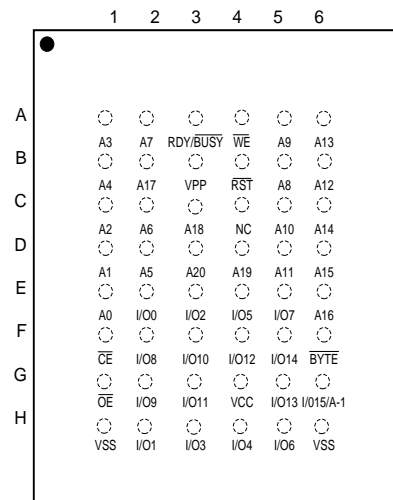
|   | 1 | 2 | 3 | 4 | 5 | 6 |
|---|---|---|---|---|---|---|
| A | A3 | A7 | RDY/$\overline{\text{BUSY}}$ | $\overline{\text{WE}}$ | A9 | A13 |
| B | A4 | A17 | VPP | $\overline{\text{RST}}$ | A8 | A12 |
| C | A2 | A6 | A18 | NC | A10 | A14 |
| D | A1 | A5 | A20 | A19 | A11 | A15 |
| E | A0 | I/O0 | I/O2 | I/O5 | I/O7 | A16 |
| F | $\overline{\text{CE}}$ | I/O8 | I/O10 | I/O12 | I/O14 | $\overline{\text{BYTE}}$ |
| G | $\overline{\text{OE}}$ | I/O9 | I/O11 | VCC | I/O13 | I/015/A-1 |
| H | VSS | I/O1 | I/O3 | I/O4 | I/O6 | VSS |